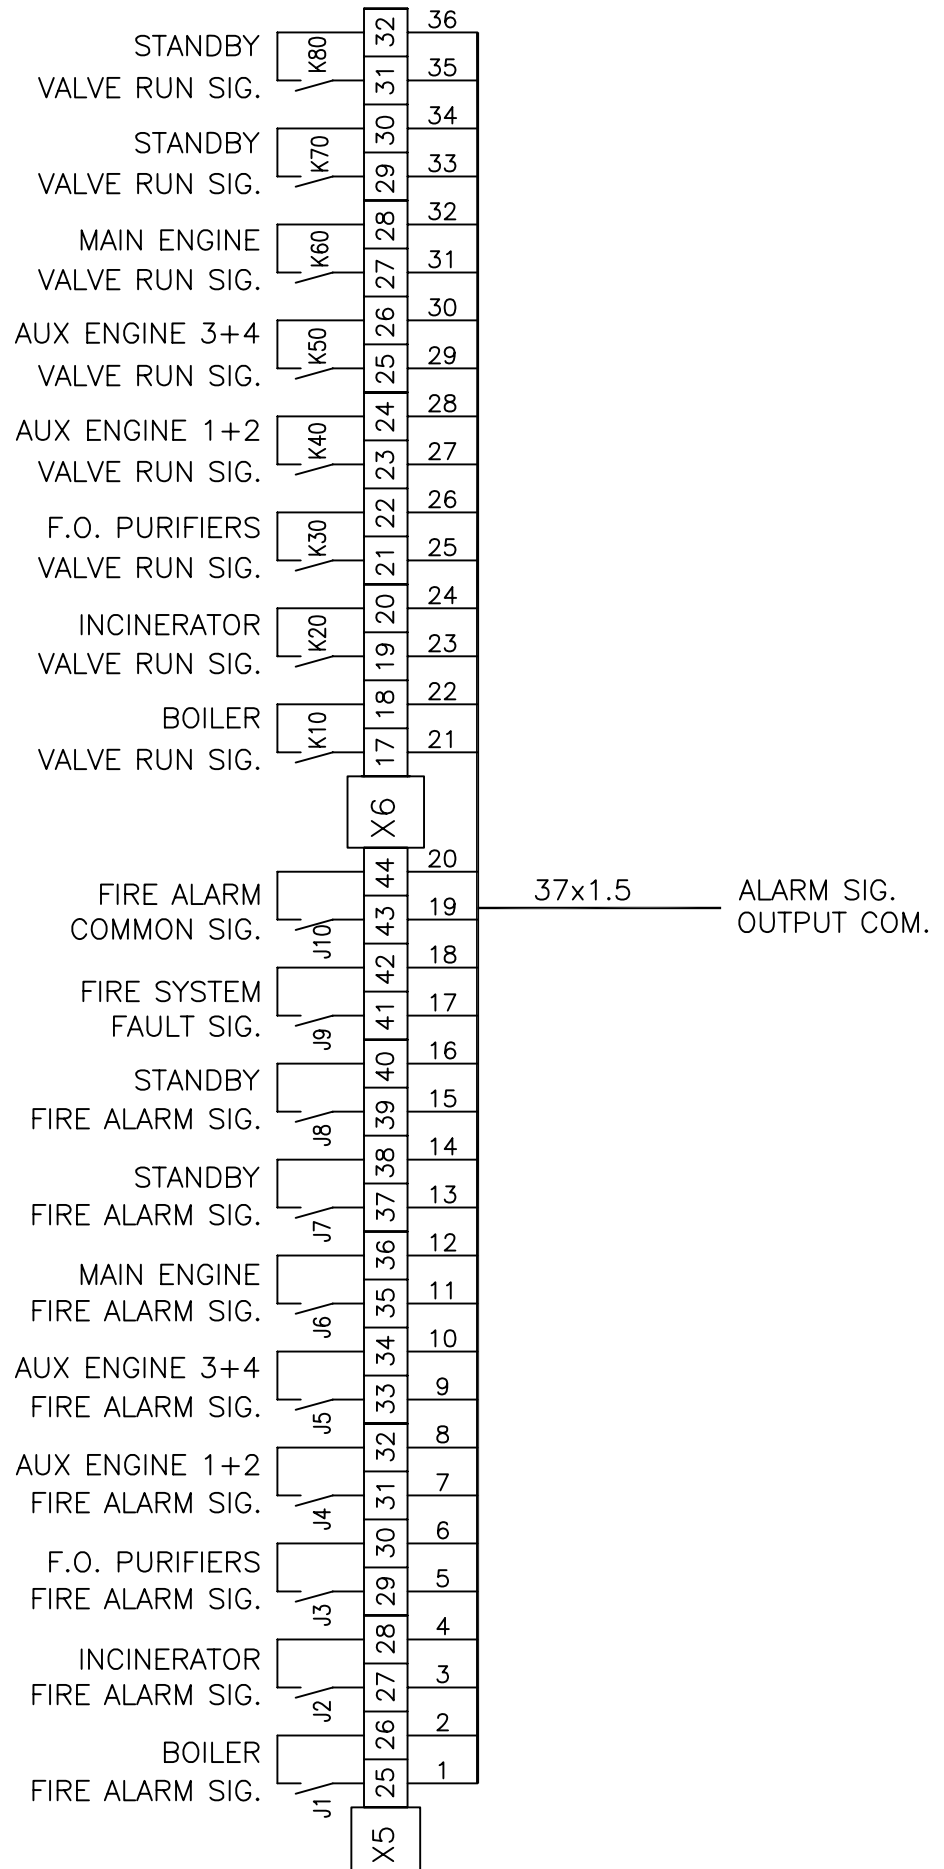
STANDBY
VALVE RUN SIG.
K80
32
31
36
35

STANDBY
VALVE RUN SIG.
K70
30
29
34
33

MAIN ENGINE
VALVE RUN SIG.
K60
28
27
32
31

AUX ENGINE 3+4
VALVE RUN SIG.
K50
26
25
30
29

AUX ENGINE 1+2
VALVE RUN SIG.
K40
24
23
28
27

F.O. PURIFIERS
VALVE RUN SIG.
K30
22
21
26
25

INCINERATOR
VALVE RUN SIG.
K20
20
19
24
23

BOILER
VALVE RUN SIG.
K10
18
17
22
21

X6

FIRE ALARM
COMMON SIG.
J10
44
43
20
19

37x1.5
ALARM SIG.
OUTPUT COM.

FIRE SYSTEM
FAULT SIG.
J9
42
41
18
17

STANDBY
FIRE ALARM SIG.
J8
40
39
16
15

STANDBY
FIRE ALARM SIG.
J7
38
37
14
13

MAIN ENGINE
FIRE ALARM SIG.
J6
36
35
12
11

AUX ENGINE 3+4
FIRE ALARM SIG.
J5
34
33
10
9

AUX ENGINE 1+2
FIRE ALARM SIG.
J4
32
31
8
7

F.O. PURIFIERS
FIRE ALARM SIG.
J3
30
29
6
5

INCINERATOR
FIRE ALARM SIG.
J2
28
27
4
3

BOILER
FIRE ALARM SIG.
J1
26
25
2
1

X5